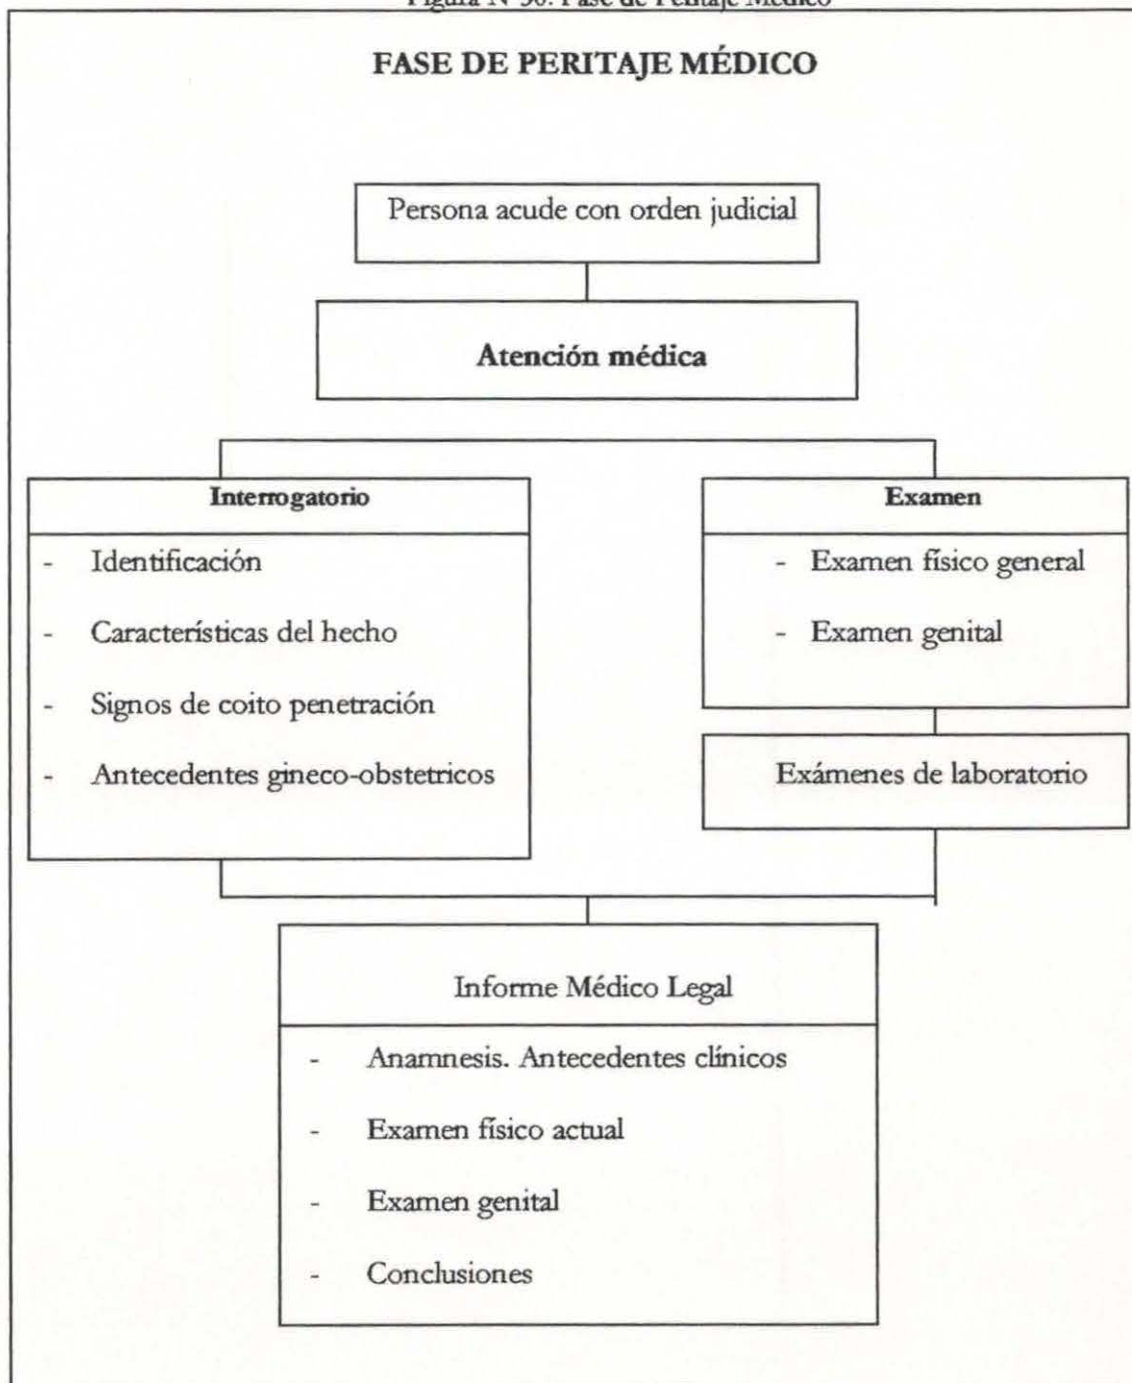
Figura N° 30: Fase de Peritaje Médico

FASE DE PERITAJE MÉDICO

Persona acude con orden judicial

Atención médica

Interrogatorio
- Identificación
- Características del hecho
- Signos de coito penetración
- Antecedentes gineco-obstetricos

Examen
- Examen físico general
- Examen genital

Exámenes de laboratorio

Informe Médico Legal
- Anamnesis. Antecedentes clínicos
- Examen físico actual
- Examen genital
- Conclusiones